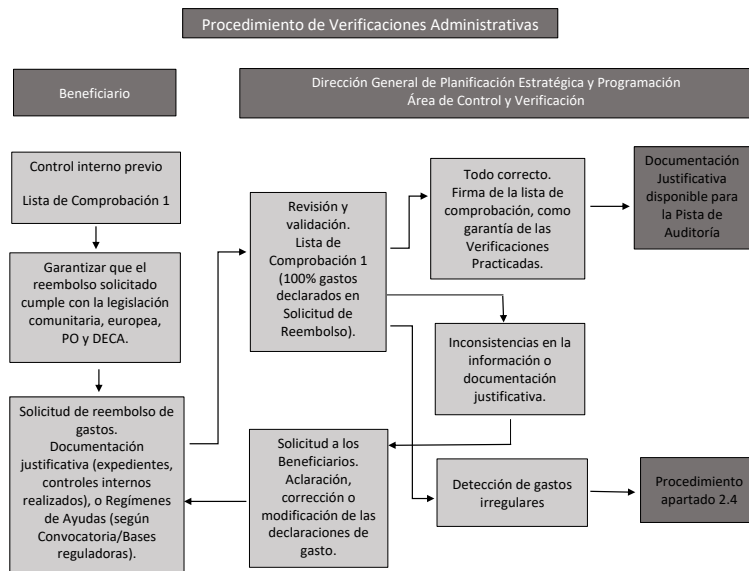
Procedimiento de Verificaciones Administrativas

Beneficiario

Dirección General de Planificación Estratégica y Programación
Área de Control y Verificación

Control interno previo

Lista de Comprobación 1

Garantizar que el reembolso solicitado cumple con la legislación comunitaria, europea, PO y DECA.

Solicitud de reembolso de gastos. Documentación justificativa (expedientes, controles internos realizados), o Regímenes de Ayudas (según Convocatoria/Bases reguladoras).

Revisión y validación. Lista de Comprobación 1 (100% gastos declarados en Solicitud de Reembolso).

Todo correcto. Firma de la lista de comprobación, como garantía de las Verificaciones Practicadas.

Documentación Justificativa disponible para la Pista de Auditoría

Inconsistencias en la información o documentación justificativa.

Solicitud a los Beneficiarios. Aclaración, corrección o modificación de las declaraciones de gasto.

Detección de gastos irregulares

Procedimiento apartado 2.4